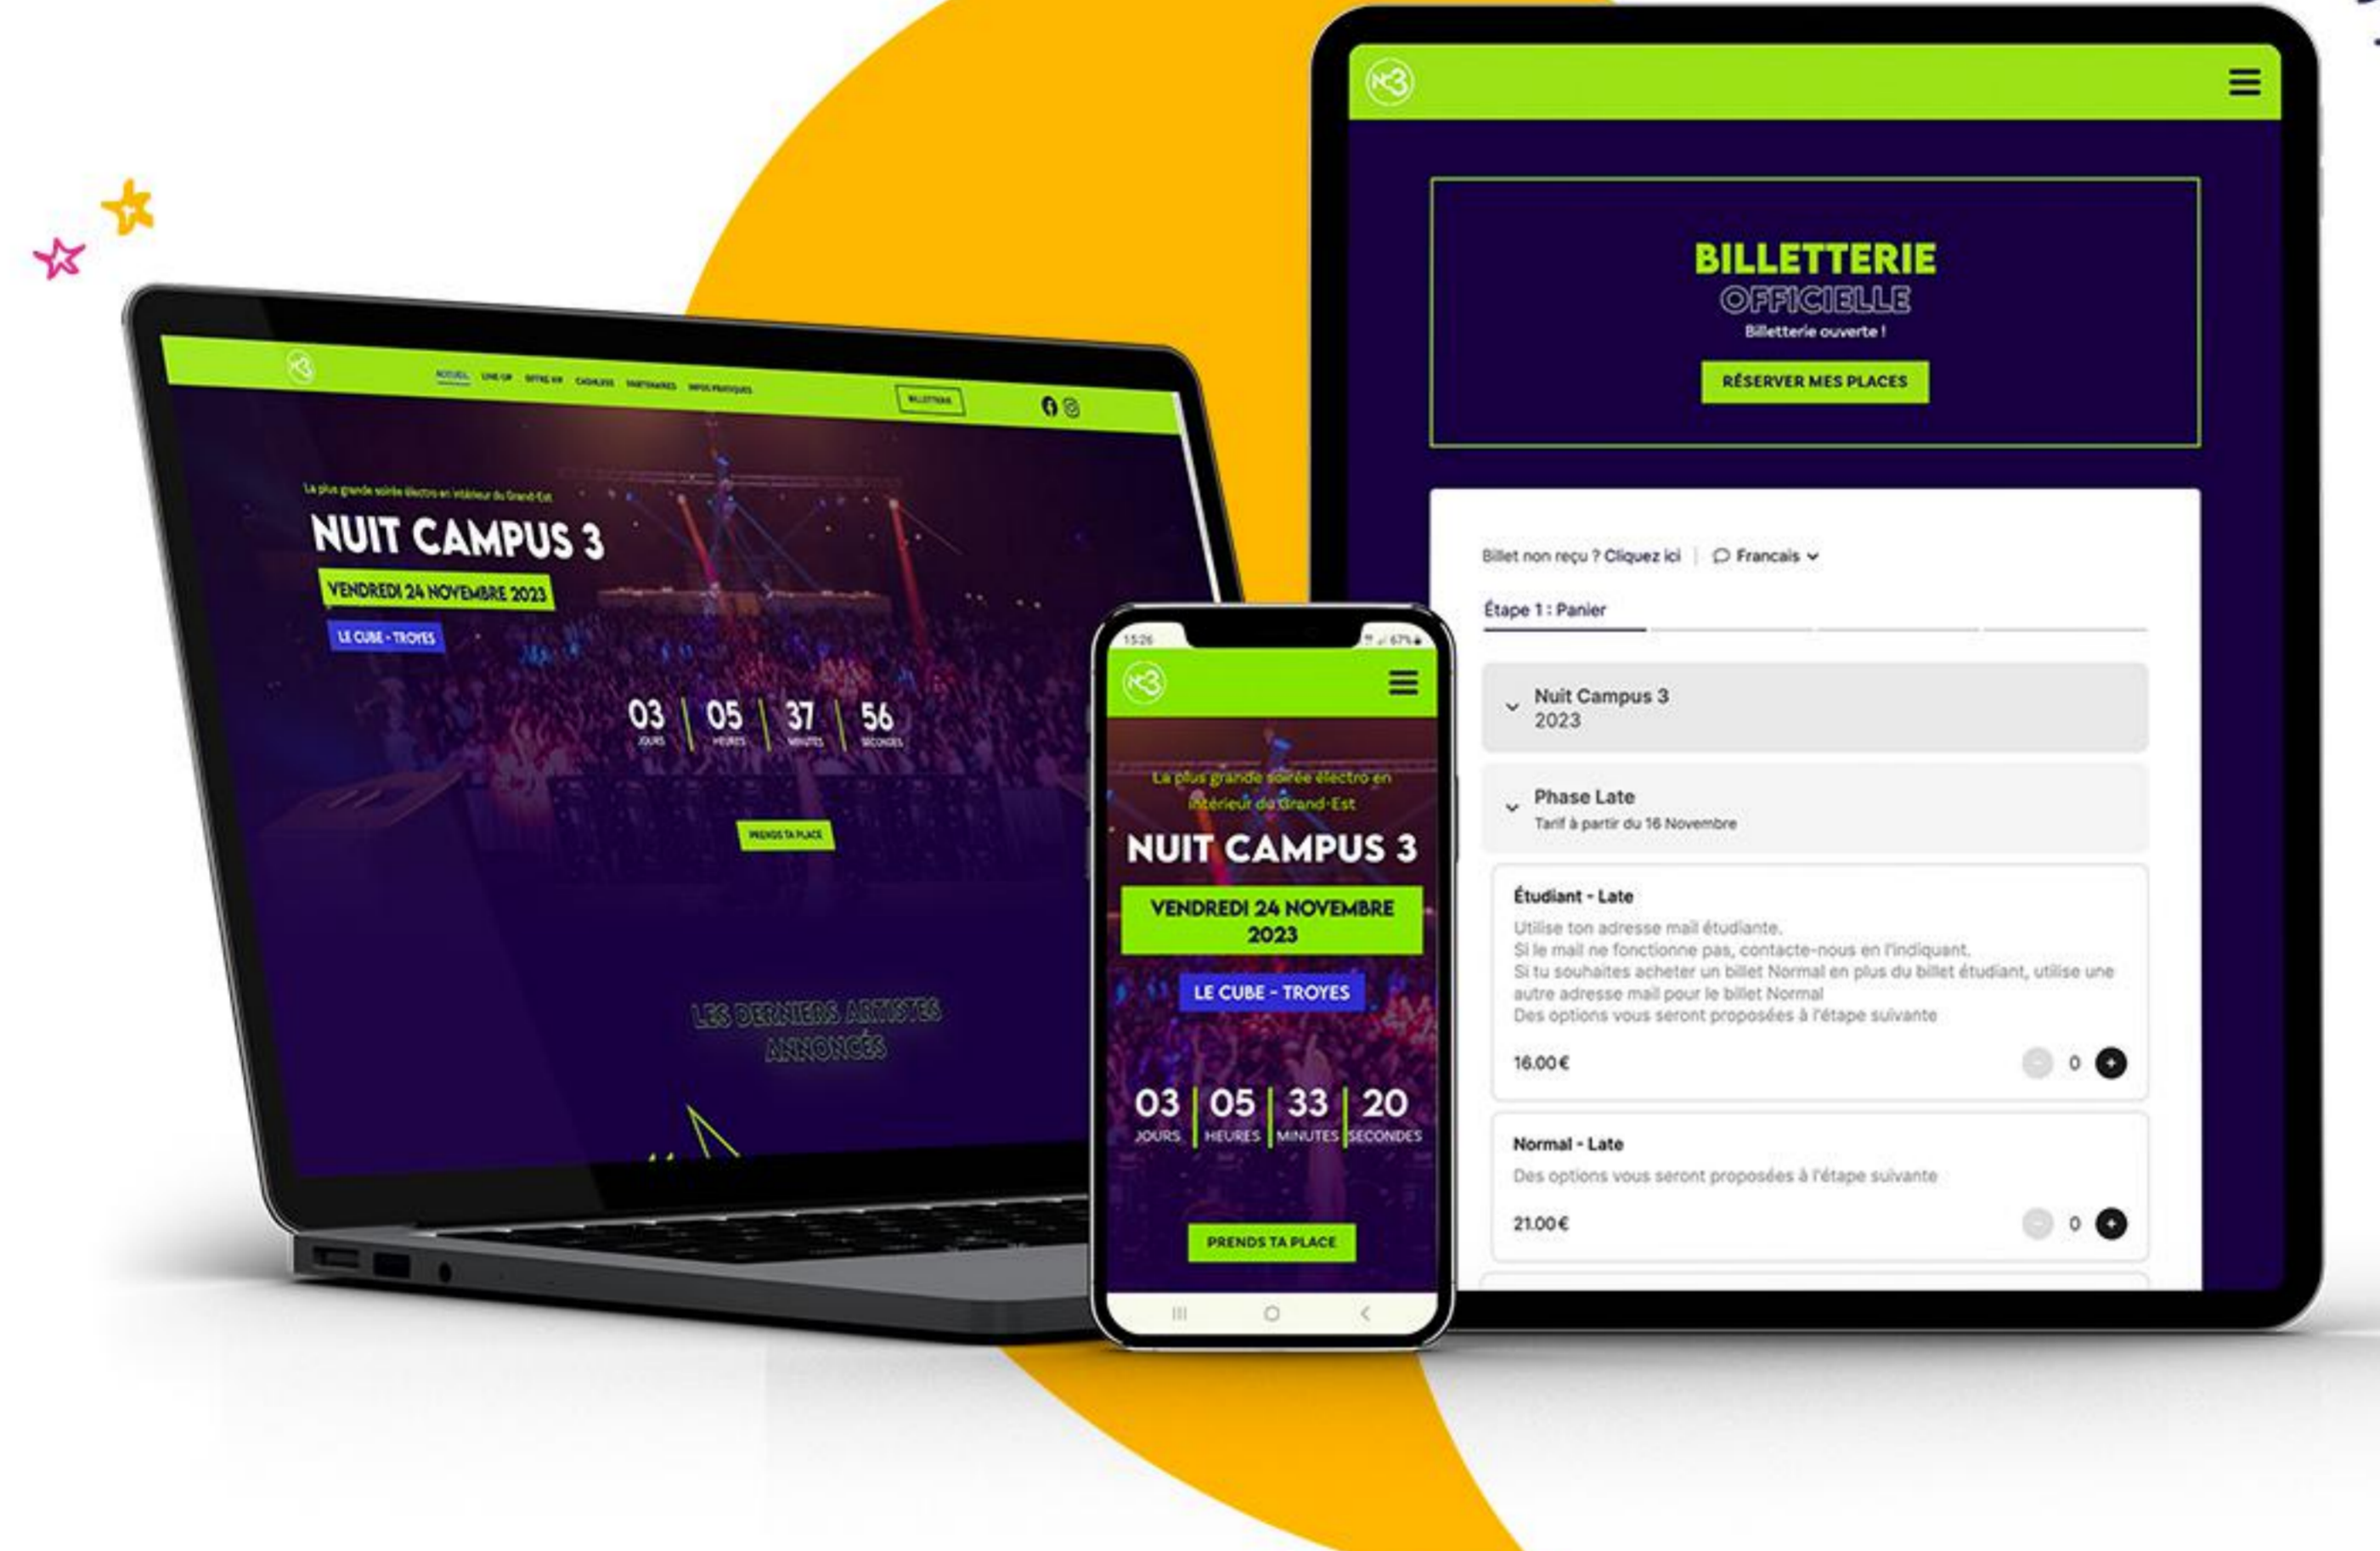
NC3

ACCUEIL LINE-UP OFFRE VIP CASHLESS PARTENAIRES INFOS PRATIQUES

BILLETTERIE

La plus grande soirée électro en intérieur du Grand-Est

NUIT CAMPUS 3

VENDREDI 24 NOVEMBRE 2023

LE CUBE - TROYES

03 JOURS | 05 HEURES | 37 MINUTES | 56 SECONDES

PRENDS TA PLACE

LES DERNIERS ARTISTES ANNONCÉS

15:26

NC3

La plus grande soirée électro en intérieur du Grand-Est

NUIT CAMPUS 3

VENDREDI 24 NOVEMBRE 2023

LE CUBE - TROYES

03 JOURS | 05 HEURES | 33 MINUTES | 20 SECONDES

PRENDS TA PLACE

NC3

BILLETTERIE
OFFICIELLE
Billetterie ouverte !

RÉSERVER MES PLACES

Billet non reçu ? Cliquez ici | Francais

Étape 1 : Panier

Nuit Campus 3
2023

Phase Late
Tarif à partir du 16 Novembre

Étudiant - Late
Utilise ton adresse mail étudiante.
Si le mail ne fonctionne pas, contacte-nous en l'indiquant.
Si tu souhaites acheter un billet Normal en plus du billet étudiant, utilise une autre adresse mail pour le billet Normal
Des options vous seront proposées à l'étape suivante

16.00€ 0

Normal - Late
Des options vous seront proposées à l'étape suivante

21.00€ 0